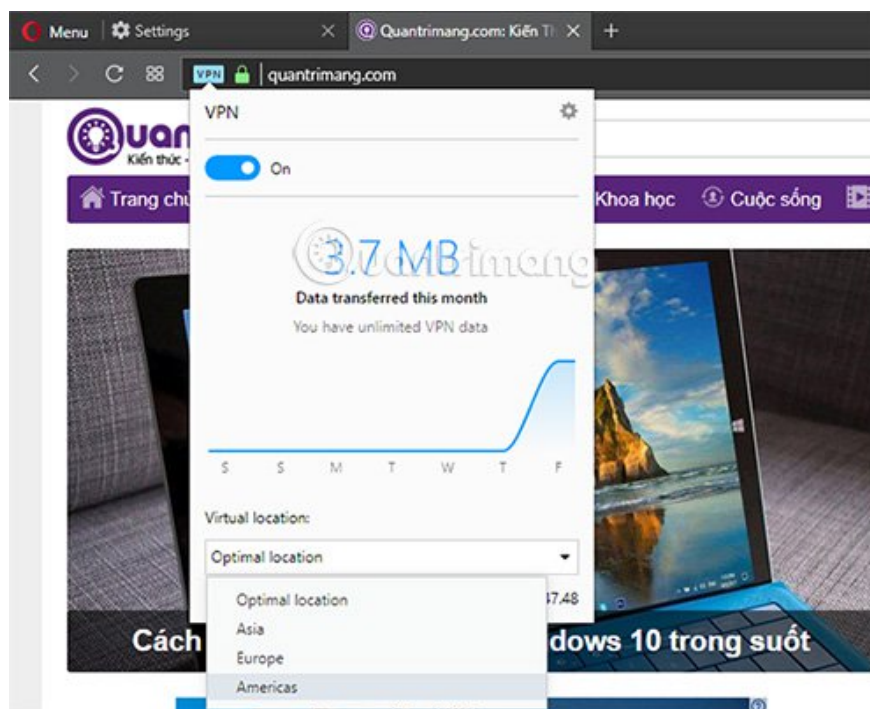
Menu | Settings ×

Quantrimang.com: Kiến Th ×

+

VPN quantrimang.com

VPN

On

3.7 MB

Data transferred this month

You have unlimited VPN data

S S M T W T F

Virtual location:

Optimal location

Optimal location

Asia

Europe

Americas

47.48

Quan

Kiến thức -

Trang chủ

Khoa học

Cuộc sống

Cách

dows 10 trong suốt